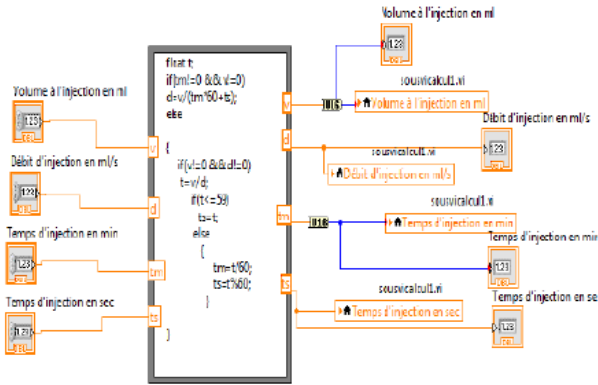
Volume à l'injection en ml
123

Volume à l'injection en ml
123
DBL

Débit d'injection en ml/s
123
DBL

Temps d'injection en min
123
DBL

Temps d'injection en sec
123
DBL

v
d
tm
ts

float t;
if(tm!=0 && v!=0)
d=v/(tm*60+ts);
else

{
if(v!=0 && d!=0)
t=v/d;
if(t<=59)
ts=t;
else
{
tm=t/60;
ts=t%60;
}

}

v
d
tm
ts

U16
sousvicalcul1.vi
Volume à l'injection en ml

Débit d'injection en ml/s
123

sousvicalcul1.vi
Débit d'injection en ml/s

U16
sousvicalcul1.vi
Temps d'injection en min

Temps d'injection en min
123

sousvicalcul1.vi
Temps d'injection en sec

Temps d'injection en sec
123